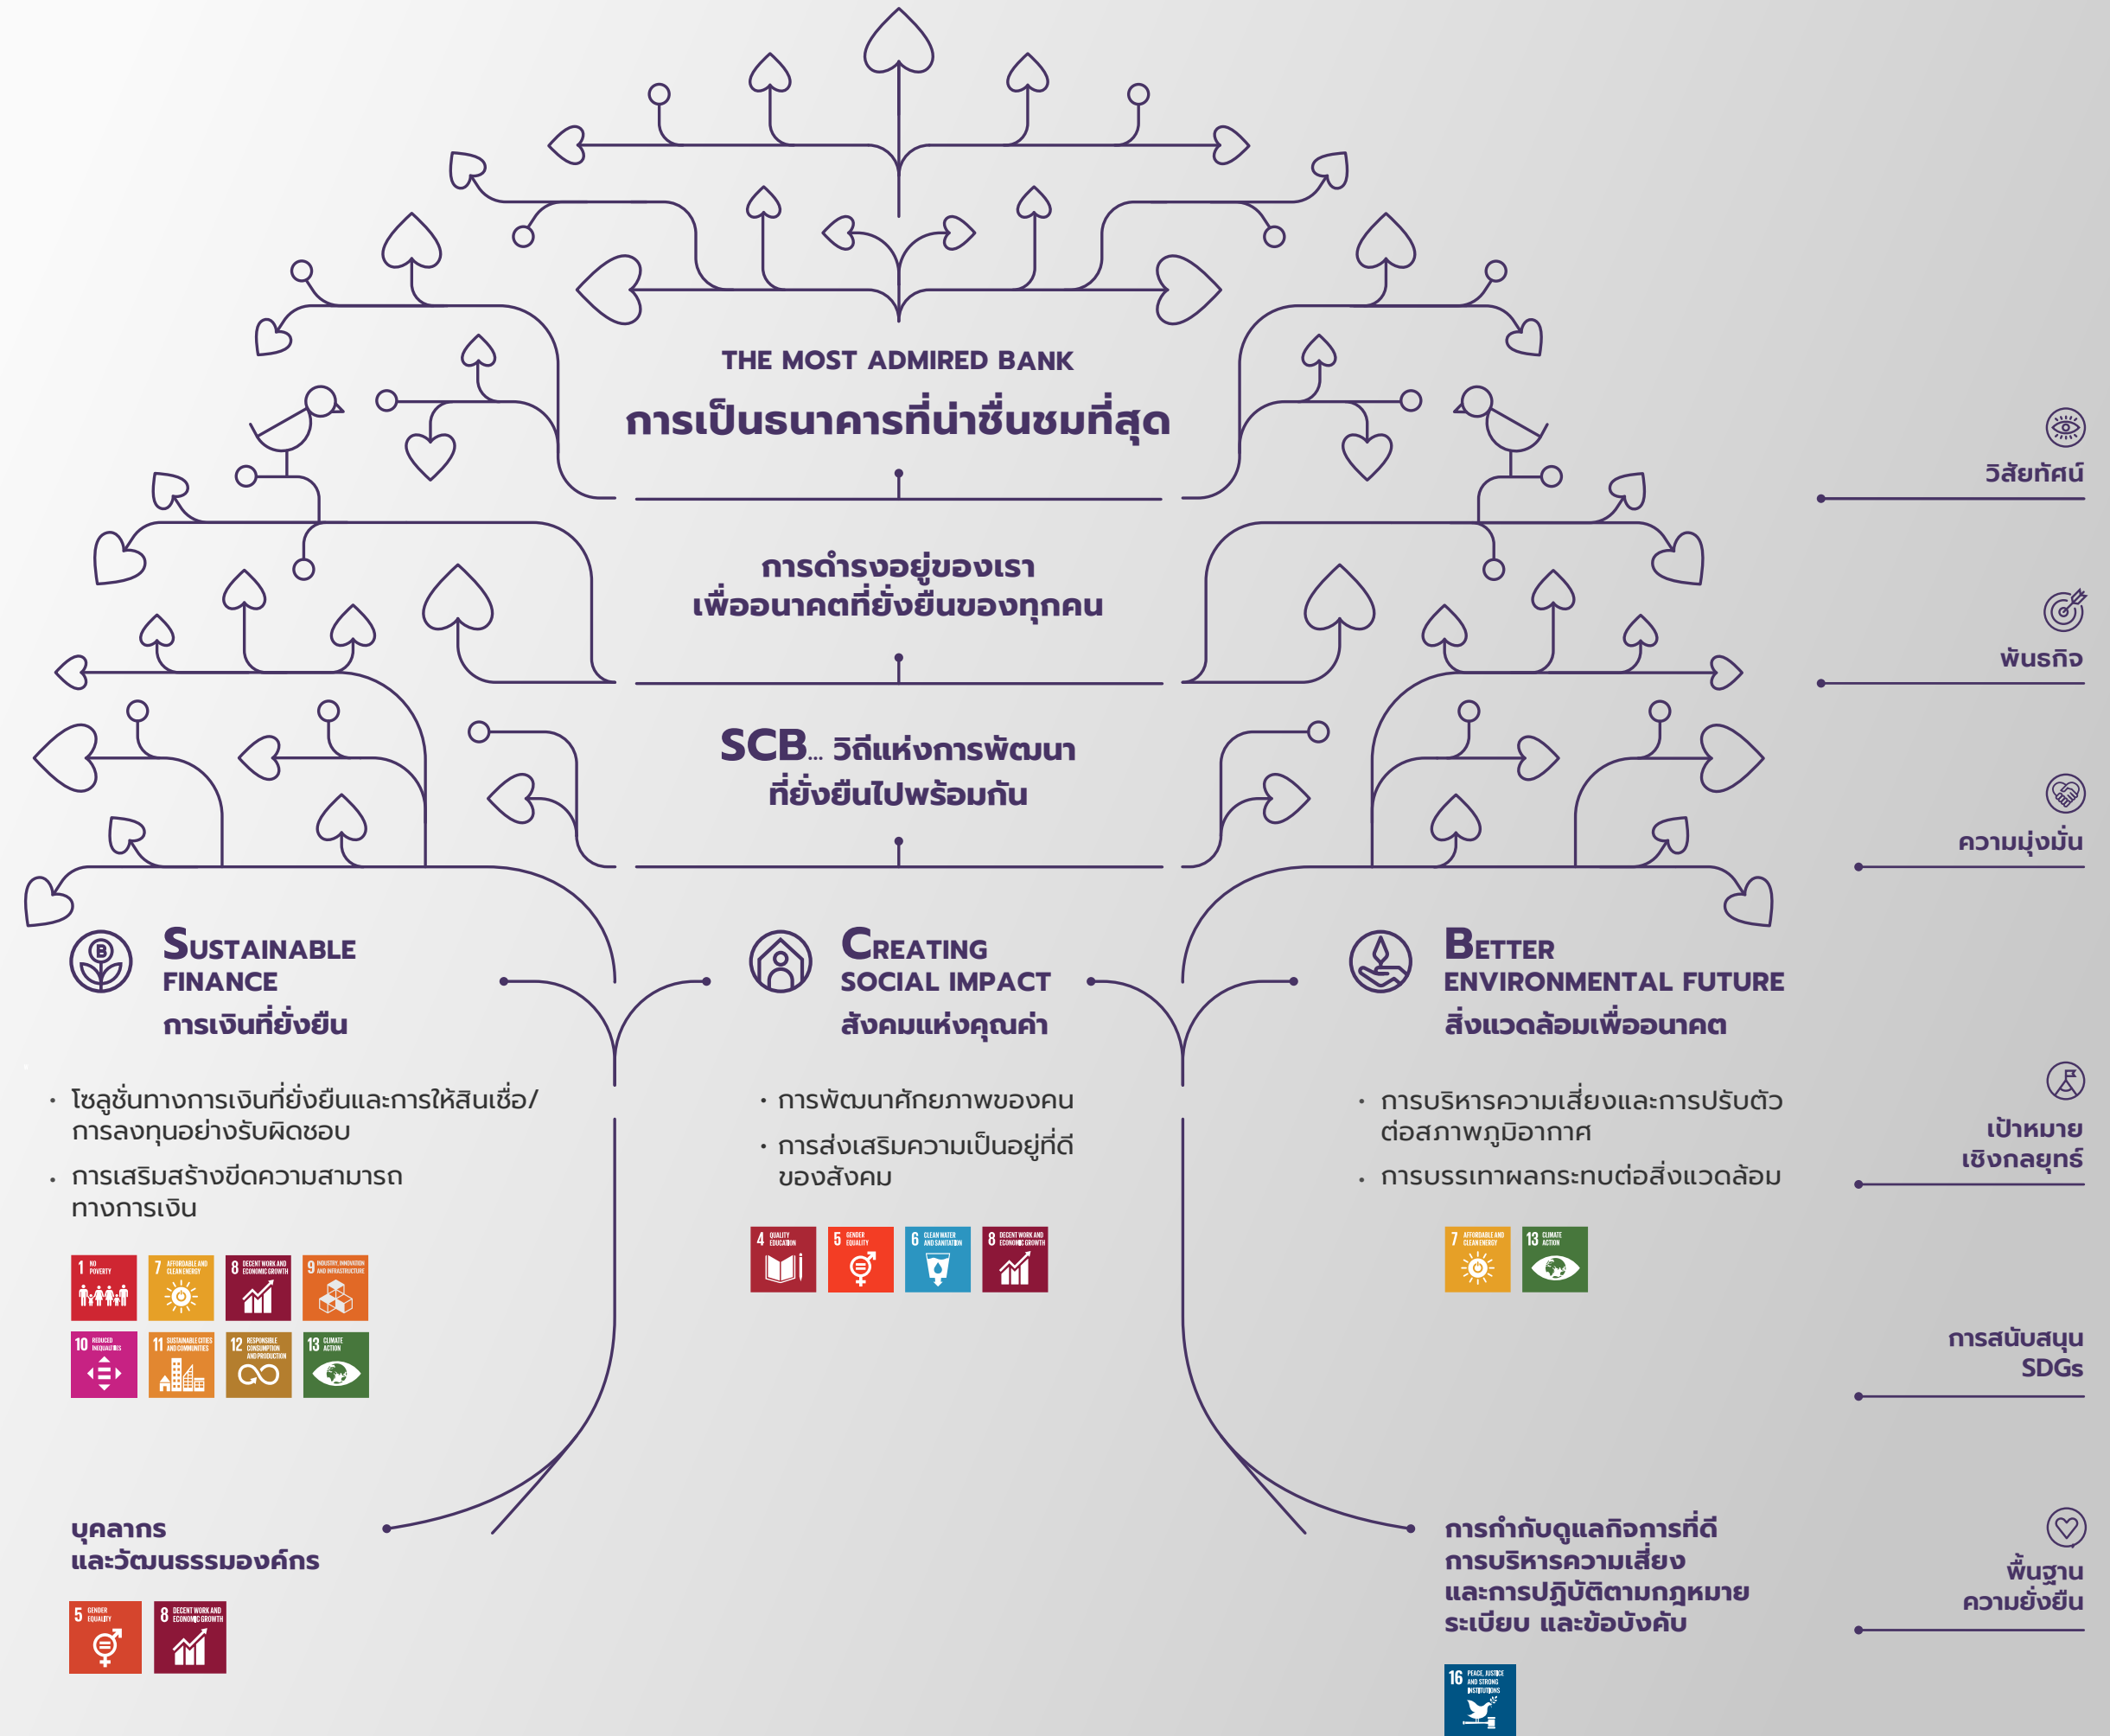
THE MOST ADMIRED BANK
การเป็นธนาคารที่น่าชื่นชมที่สุด

วิสัยทัศน์

การดำรงอยู่ของเรา
เพื่ออนาคตที่ยั่งยืนของทุกคน

พันธกิจ

SCB... วิถีแห่งการพัฒนา
ที่ยั่งยืนไปพร้อมกัน

ความมุ่งมั่น

SUSTAINABLE FINANCE
การเงินที่ยั่งยืน

• โซลูชั่นทางการเงินที่ยั่งยืนและการให้สินเชื่อ/การลงทุนอย่างรับผิดชอบ
• การเสริมสร้างขีดความสามารถทางการเงิน

1 NO POVERTY
7 AFFORDABLE AND CLEAN ENERGY
8 DECENT WORK AND ECONOMIC GROWTH
9 INDUSTRY, INNOVATION AND INFRASTRUCTURE
10 REDUCED INEQUALITIES
11 SUSTAINABLE CITIES AND COMMUNITIES
12 RESPONSIBLE CONSUMPTION AND PRODUCTION
13 CLIMATE ACTION

CREATING SOCIAL IMPACT
สังคมแห่งคุณค่า

• การพัฒนาศักยภาพของคน
• การส่งเสริมความเป็นอยู่ที่ดีของสังคม

4 QUALITY EDUCATION
5 GENDER EQUALITY
6 CLEAN WATER AND SANITATION
8 DECENT WORK AND ECONOMIC GROWTH

BETTER ENVIRONMENTAL FUTURE
สิ่งแวดล้อมเพื่ออนาคต

• การบริหารความเสี่ยงและการปรับตัวต่อสภาพภูมิอากาศ
• การบรรเทาผลกระทบต่อสิ่งแวดล้อม

7 AFFORDABLE AND CLEAN ENERGY
13 CLIMATE ACTION

เป้าหมาย
เชิงกลยุทธ์

การสนับสนุน
SDGs

บุคลากร
และวัฒนธรรมองค์กร

5 GENDER EQUALITY
8 DECENT WORK AND ECONOMIC GROWTH

การกำกับดูแลกิจการที่ดี
การบริหารความเสี่ยง
และการปฏิบัติตามกฎหมาย
ระเบียบ และข้อบังคับ

16 PEACE, JUSTICE AND STRONG INSTITUTIONS

พื้นฐาน
ความยั่งยืน